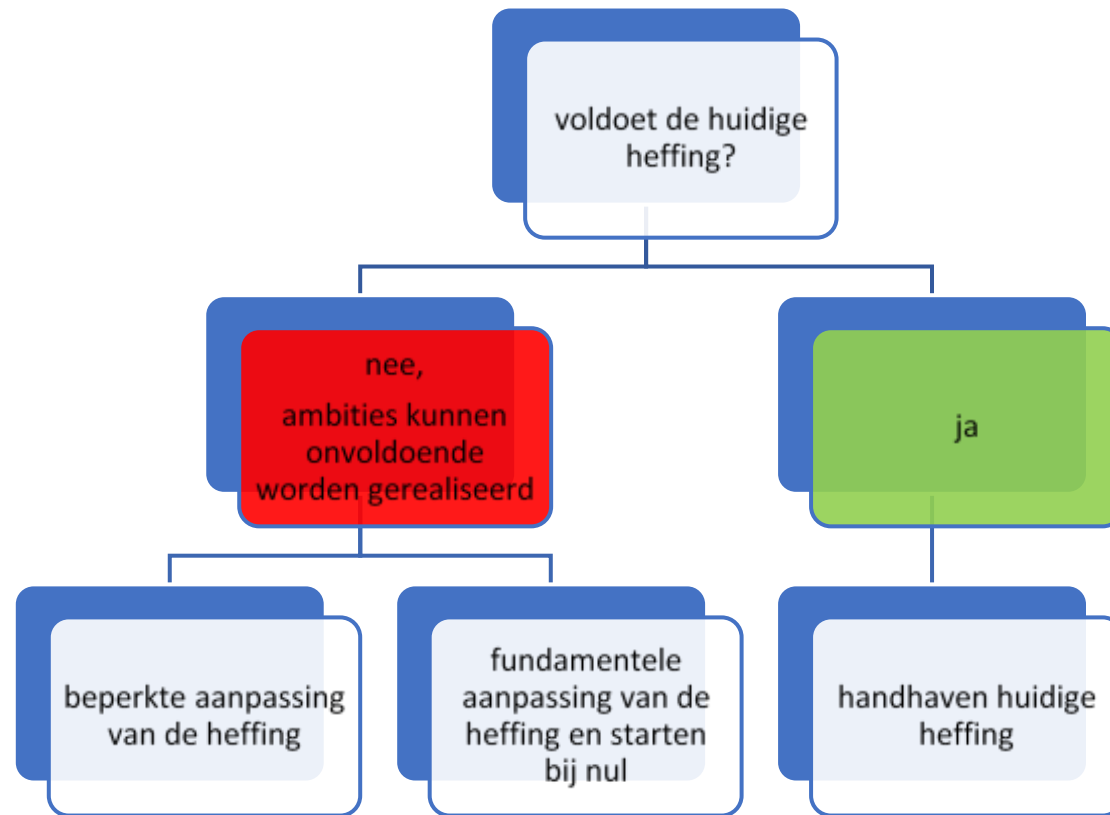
voldoet de huidige heffing?

nee,
ambities kunnen onvoldoende worden gerealiseerd

ja

beperkte aanpassing van de heffing

fundamentele aanpassing van de heffing en starten bij nul

handhaven huidige heffing